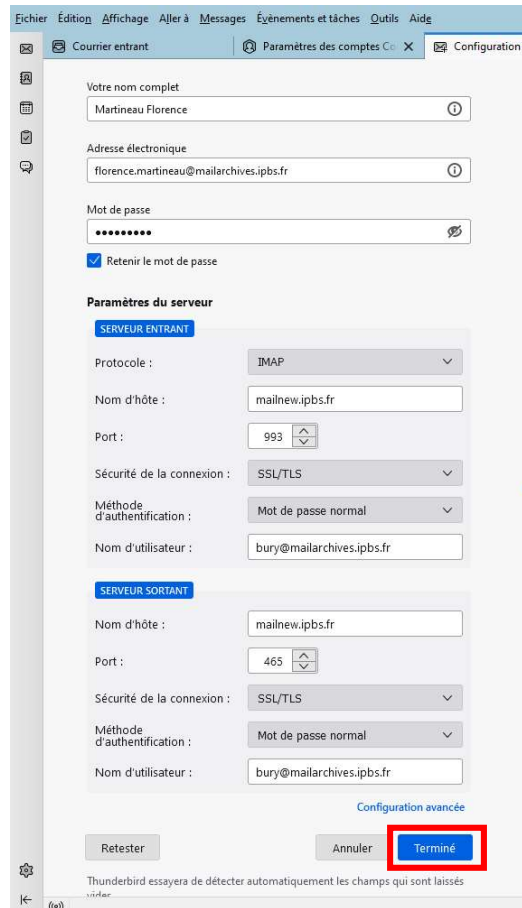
Fichier Édition Affichage Aller à Messages Évènements et tâches Outils Aide

Courrier entrant | Paramètres des comptes Co X | Configuration

Votre nom complet
Martineau Florence

Adresse électronique
florence.martineau@mailarchives.ipbs.fr

Mot de passe
•••••••••

Retenir le mot de passe

Paramètres du serveur

SERVEUR ENTRANT

| | |
|---|---|
| Protocole : | IMAP |
| Nom d'hôte : | mailnew.ipbs.fr |
| Port : | 993 |
| Sécurité de la connexion : | SSL/TLS |
| Méthode d'authentification : | Mot de passe normal |
| Nom d'utilisateur : | bury@mailarchives.ipbs.fr |

SERVEUR SORTANT

| | |
|---|---|
| Nom d'hôte : | mailnew.ipbs.fr |
| Port : | 465 |
| Sécurité de la connexion : | SSL/TLS |
| Méthode d'authentification : | Mot de passe normal |
| Nom d'utilisateur : | bury@mailarchives.ipbs.fr |

Configuration avancée

Retester   Annuler   Terminé

Thunderbird essayera de détecter automatiquement les champs qui sont laissés vides